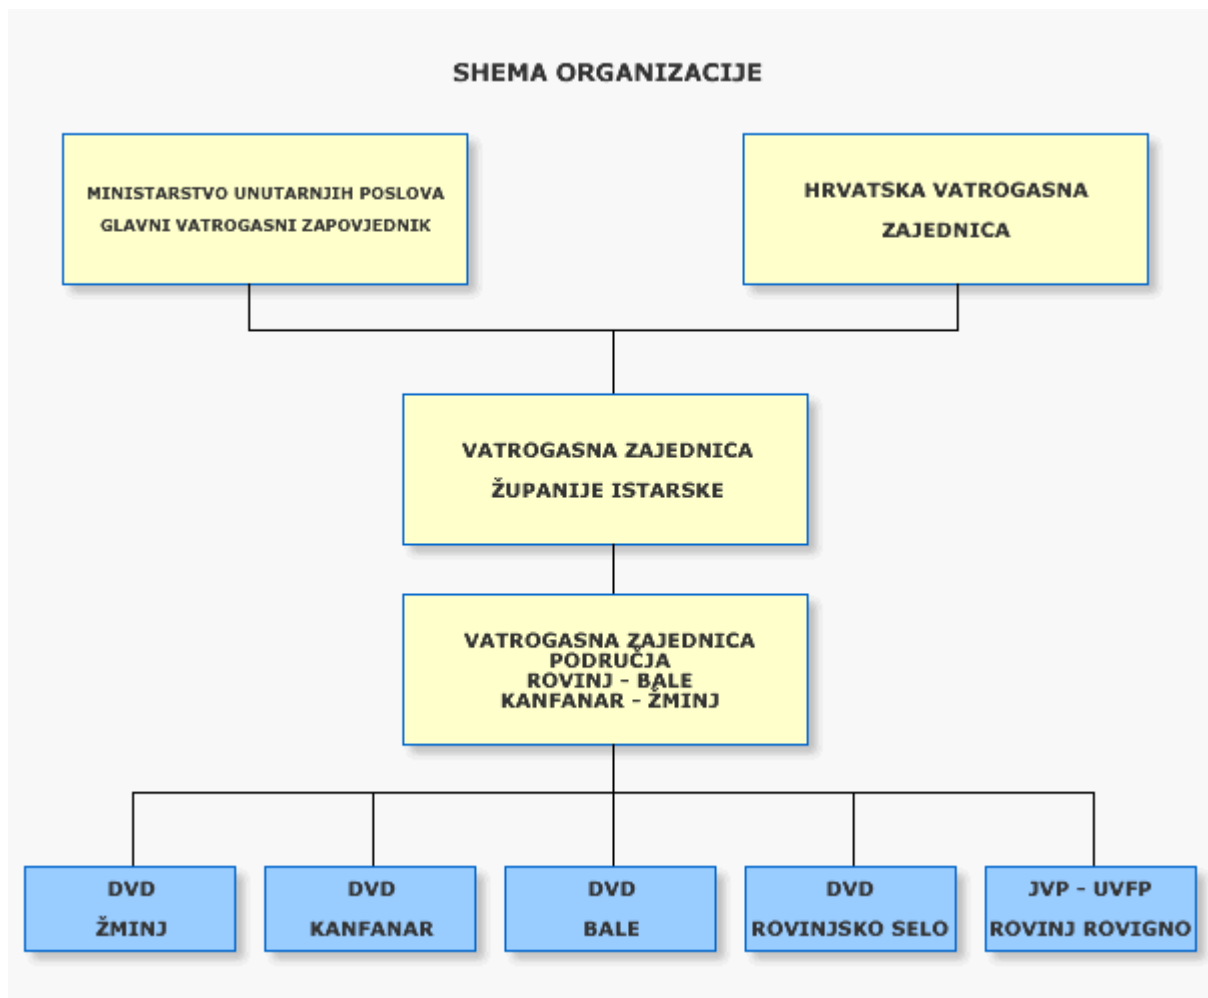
SHEMA ORGANIZACIJE

MINISTARSTVO UNUTARNJIH POSLOVA
GLAVNI VATROGASNI ZAPOVJEDNIK

HRVATSKA VATROGASNA
ZAJEDNICA

VATROGASNA ZAJEDNICA
ŽUPANIJE ISTARSKE

VATROGASNA ZAJEDNICA
PODRUČJA
ROVINJ - BALE
KANFANAR - ŽMINJ

DVD
ŽMINJ

DVD
KANFANAR

DVD
BALE

DVD
ROVINJSKO SELO

JVP - UVFP
ROVINJ ROVIGNO